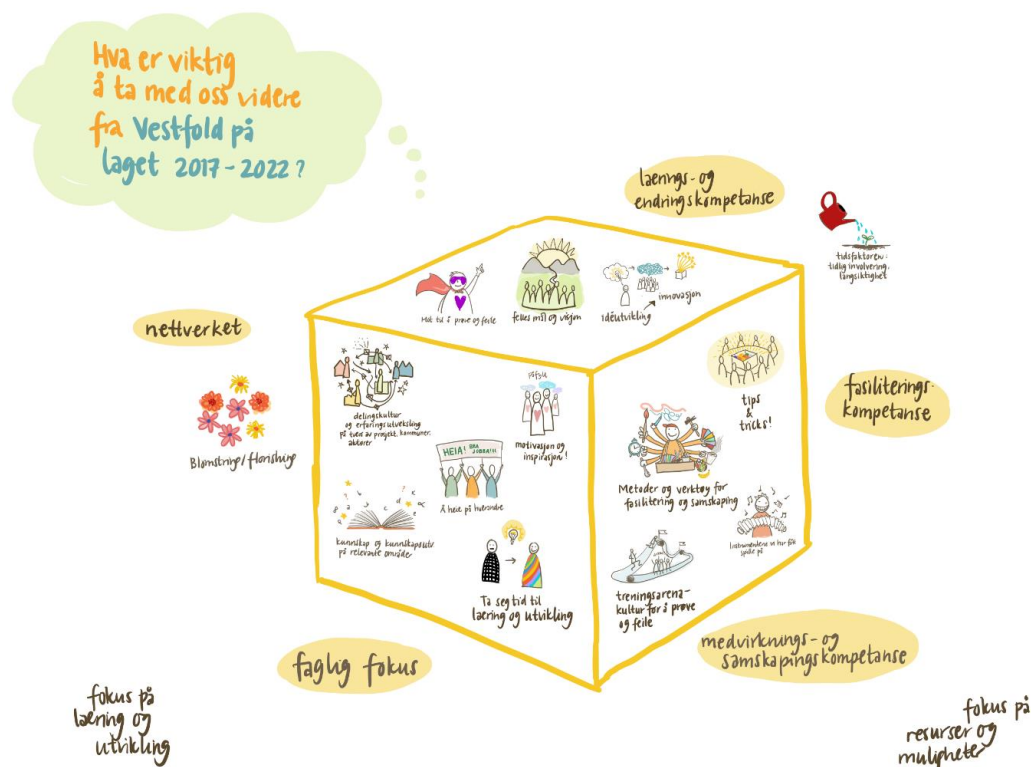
Hva er viktig å ta med oss videre fra Vestfold på laget 2017 - 2022 ?

lærings- og endringskompetanse

tidsfaktoren: tidlig involvering, langsiktighet

Mot til å prøve og feile

felles mål og visjon

idéutvikling

innovasjon

nettverket

Blomstringe / Florshige

delingskultur og erfaringsutvikling på tvers av prosjekt, kommuner, aktører

motivasjon og inspirasjon!

HEIA! BRA JOBBA!!

å heie på hverandre

kunnskap og kunnskapsutv på relevante områder

Ta seg tid til læring og utvikling

tips & tricks!

fasiliteringskompetanse

Metoder og verktøy for fasilitering og samskaping

instrumentene vi har fått spille på

treningsarena-kultur for å prøve og feile

medvirknings- og samskapingskompetanse

faglig fokus

fokus på læring og utvikling

fokus på resurser og muliheter